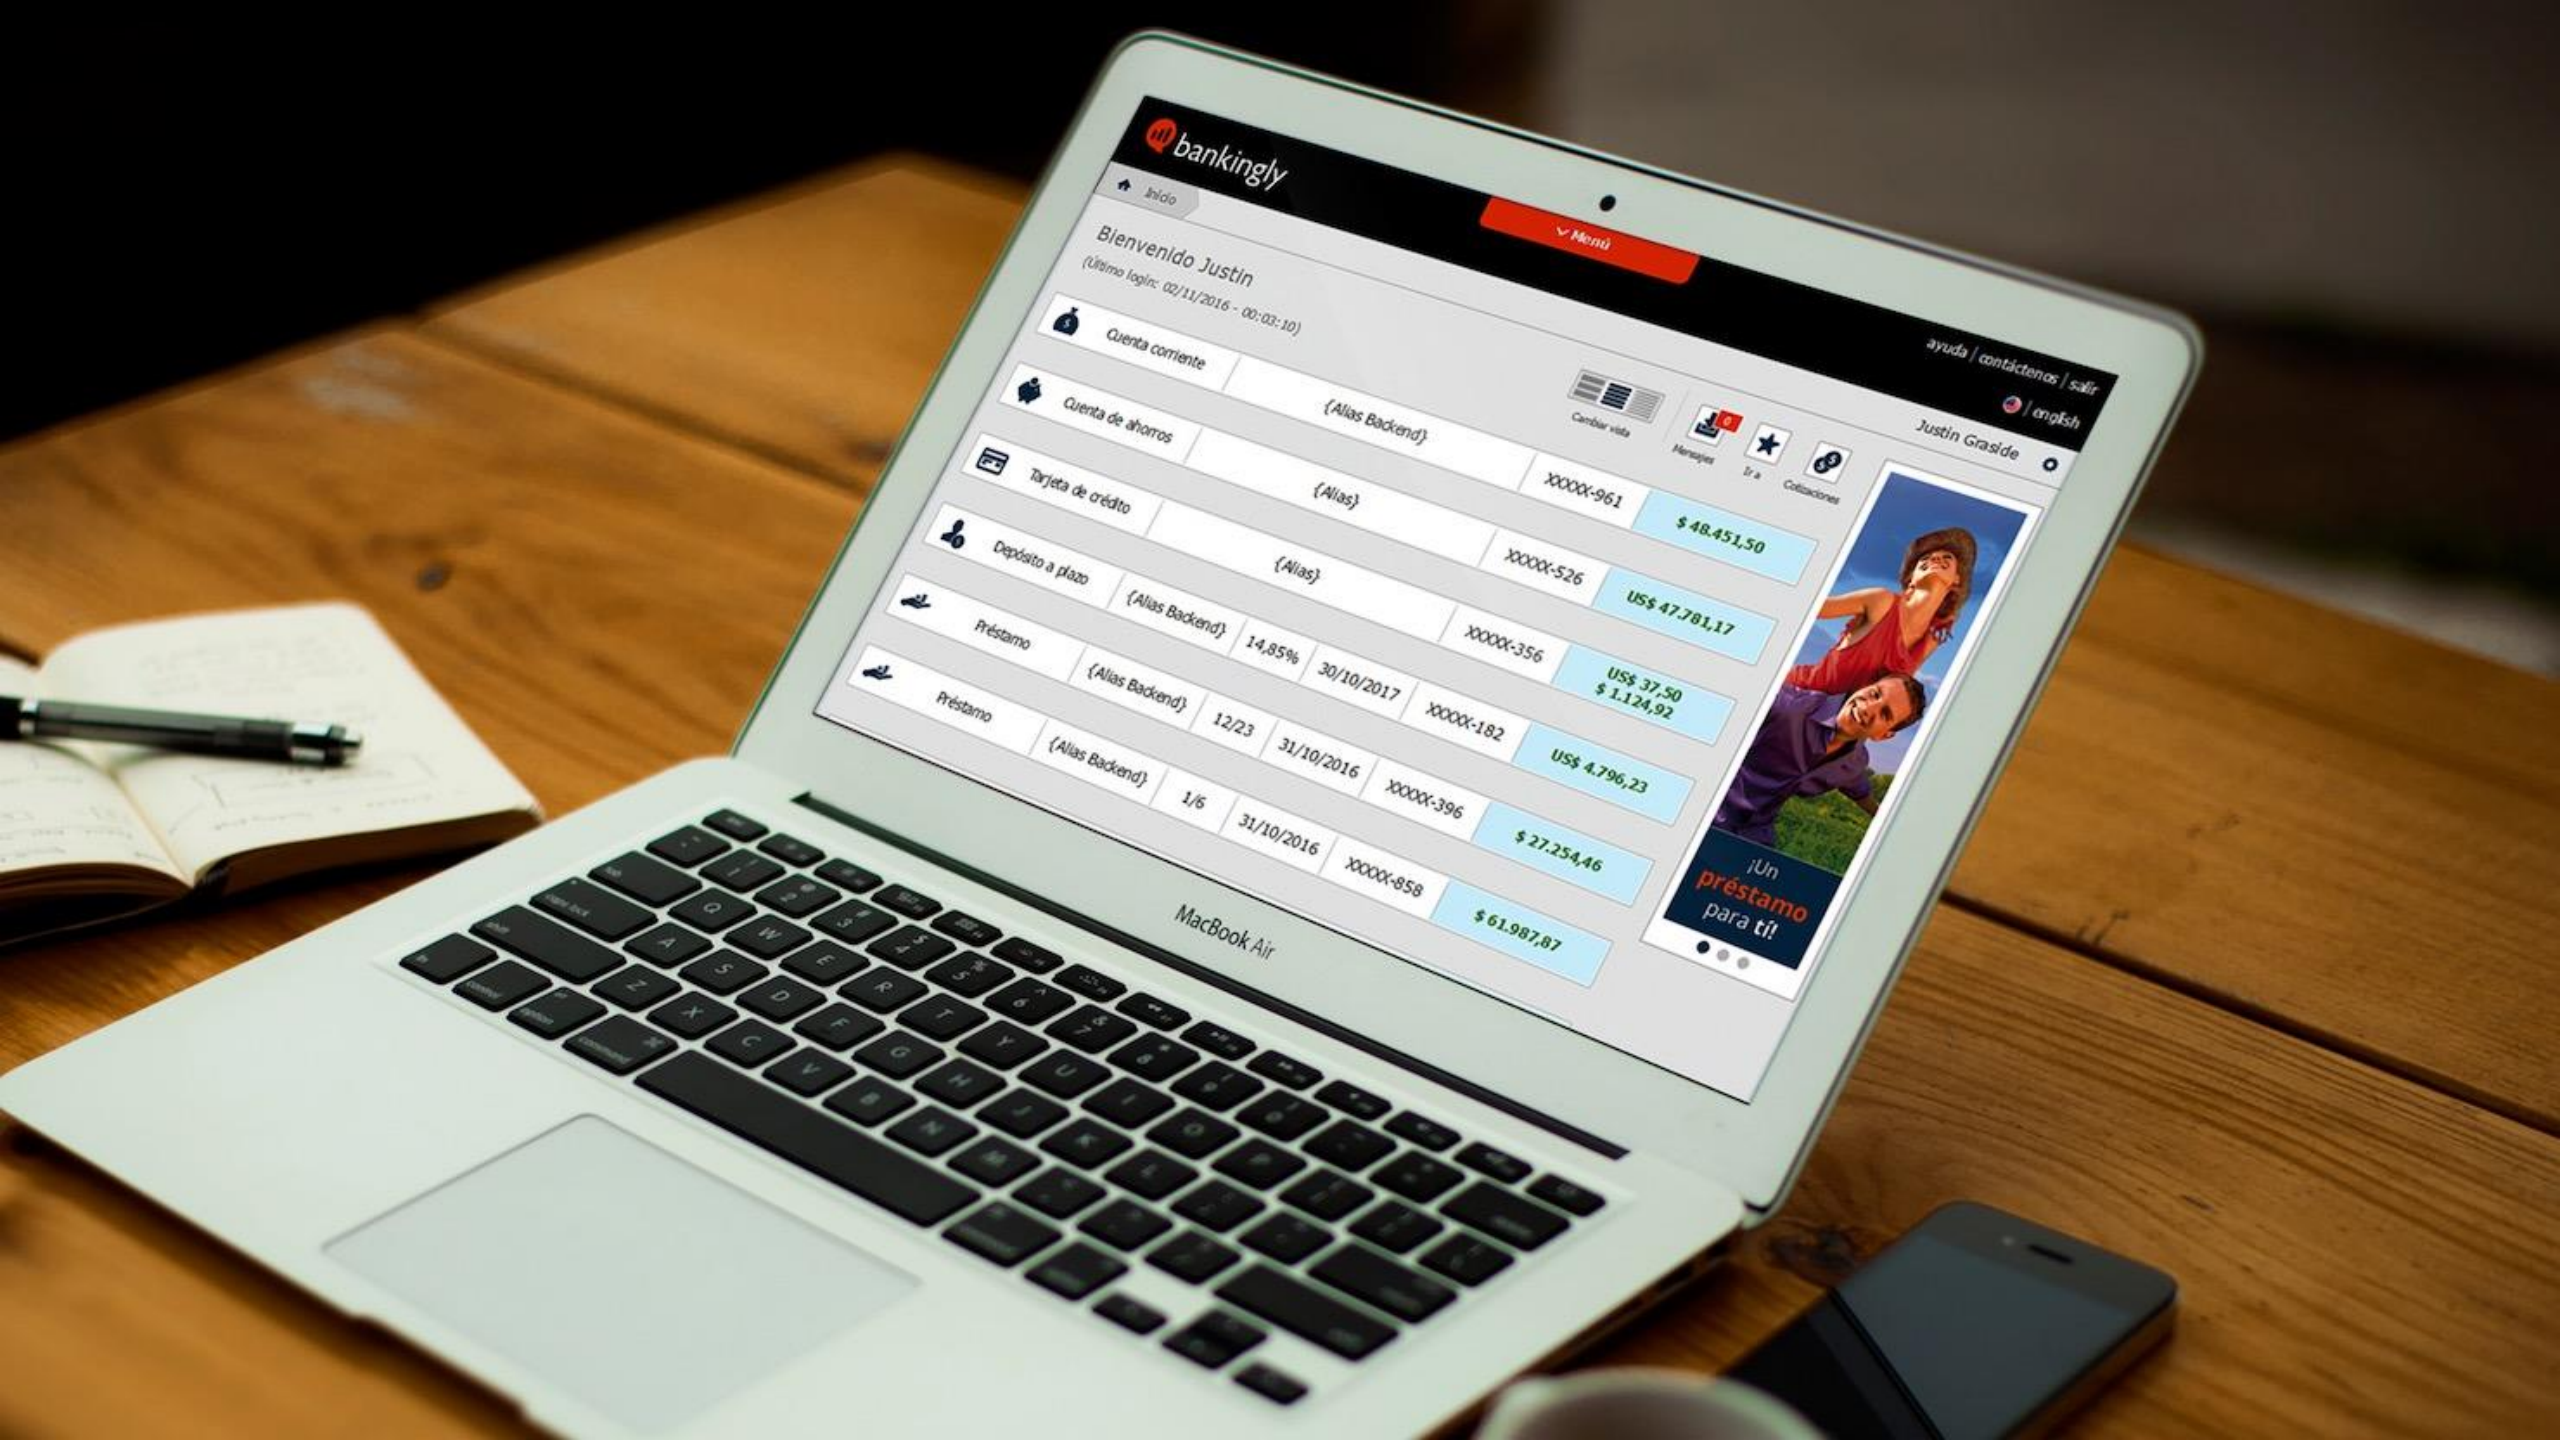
bankingly

Inicio

Menú

ayuda | contáctenos | salir

english

Justin Graside

Bienvenido Justin
(Último login: 02/11/2016 - 00:03:10)

Cambiar vista

0
Mensajes

Ir a

Cotizaciones

| | | | | | |
|---|---|---|---|---|---|
| Cuenta corriente | | | | | |
| Cuenta de ahorros | {Alias Backend} | | | XXXXX-961 | $ 48.451,50 |
| Tarjeta de crédito | {Alias} | | | XXXXX-526 | US$ 47.781,17 |
| Depósito a plazo | {Alias} | | | XXXXX-356 | US$ 37,50 $ 1.124,92 |
| Préstamo | {Alias Backend} | 14,85% | 30/10/2017 | XXXXX-182 | US$ 4.796,23 |
| Préstamo | {Alias Backend} | 12/23 | 31/10/2016 | XXXXX-396 | $ 27.254,46 |
| | {Alias Backend} | 1/6 | 31/10/2016 | XXXXX-858 | $ 61.987,87 |

¡Un préstamo para ti!

MacBook Air